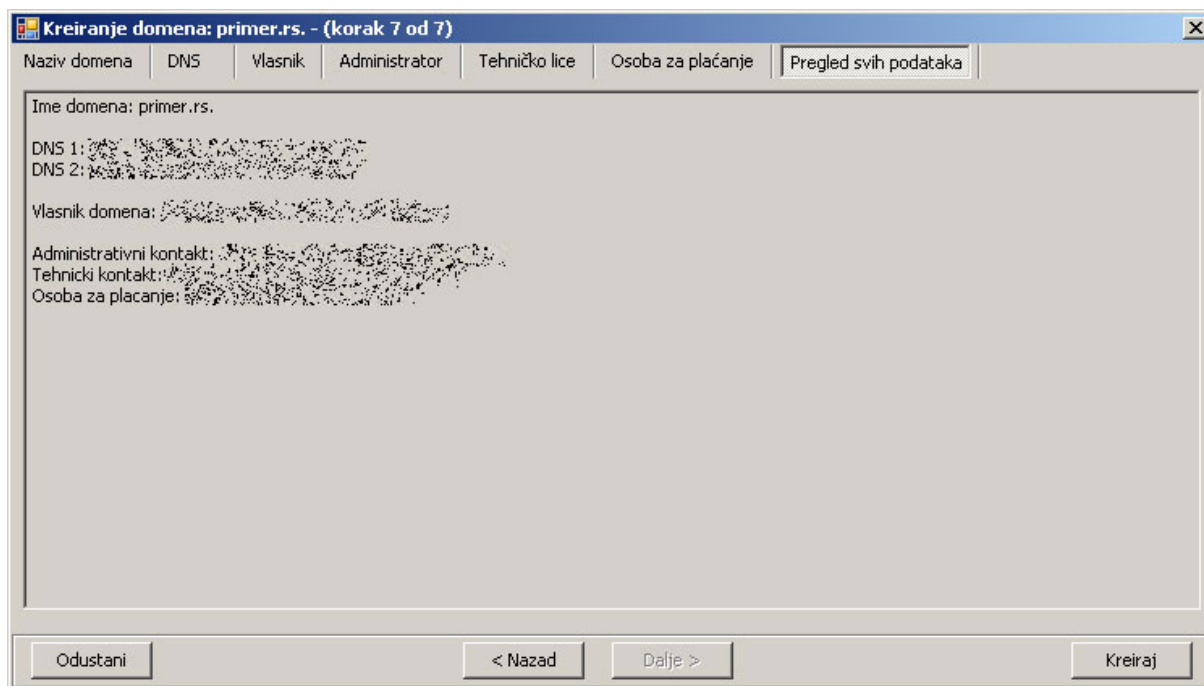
Kreiranje domena: primer.rs. - (korak 7 od 7)

Naziv domena | DNS | Vlasnik | Administrator | Tehničko lice | Osoba za plaćanje | Pregled svih podataka

Ime domena: primer.rs.

DNS 1: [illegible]
DNS 2: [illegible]

Vlasnik domena: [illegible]

Administrativni kontakt: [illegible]
Tehnicki kontakt: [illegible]
Osoba za placanje: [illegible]

Odustani
< Nazad
Dalje >
Kreiraj